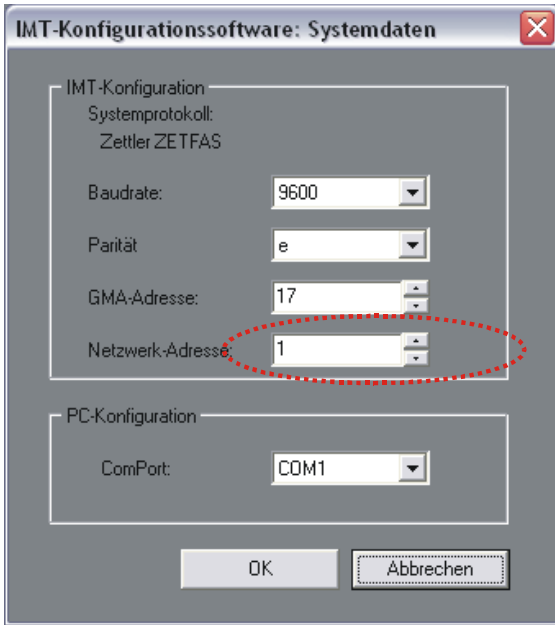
IMT-Konfigurationssoftware: Systemdaten

IMT-Konfiguration
Systemprotokoll:
Zettler ZETFAS

Baudrate: 9600

Parität e

GMA-Adresse: 17

Netzwerk-Adresse: 1

PC-Konfiguration

ComPort: COM1

OK
Abbrechen